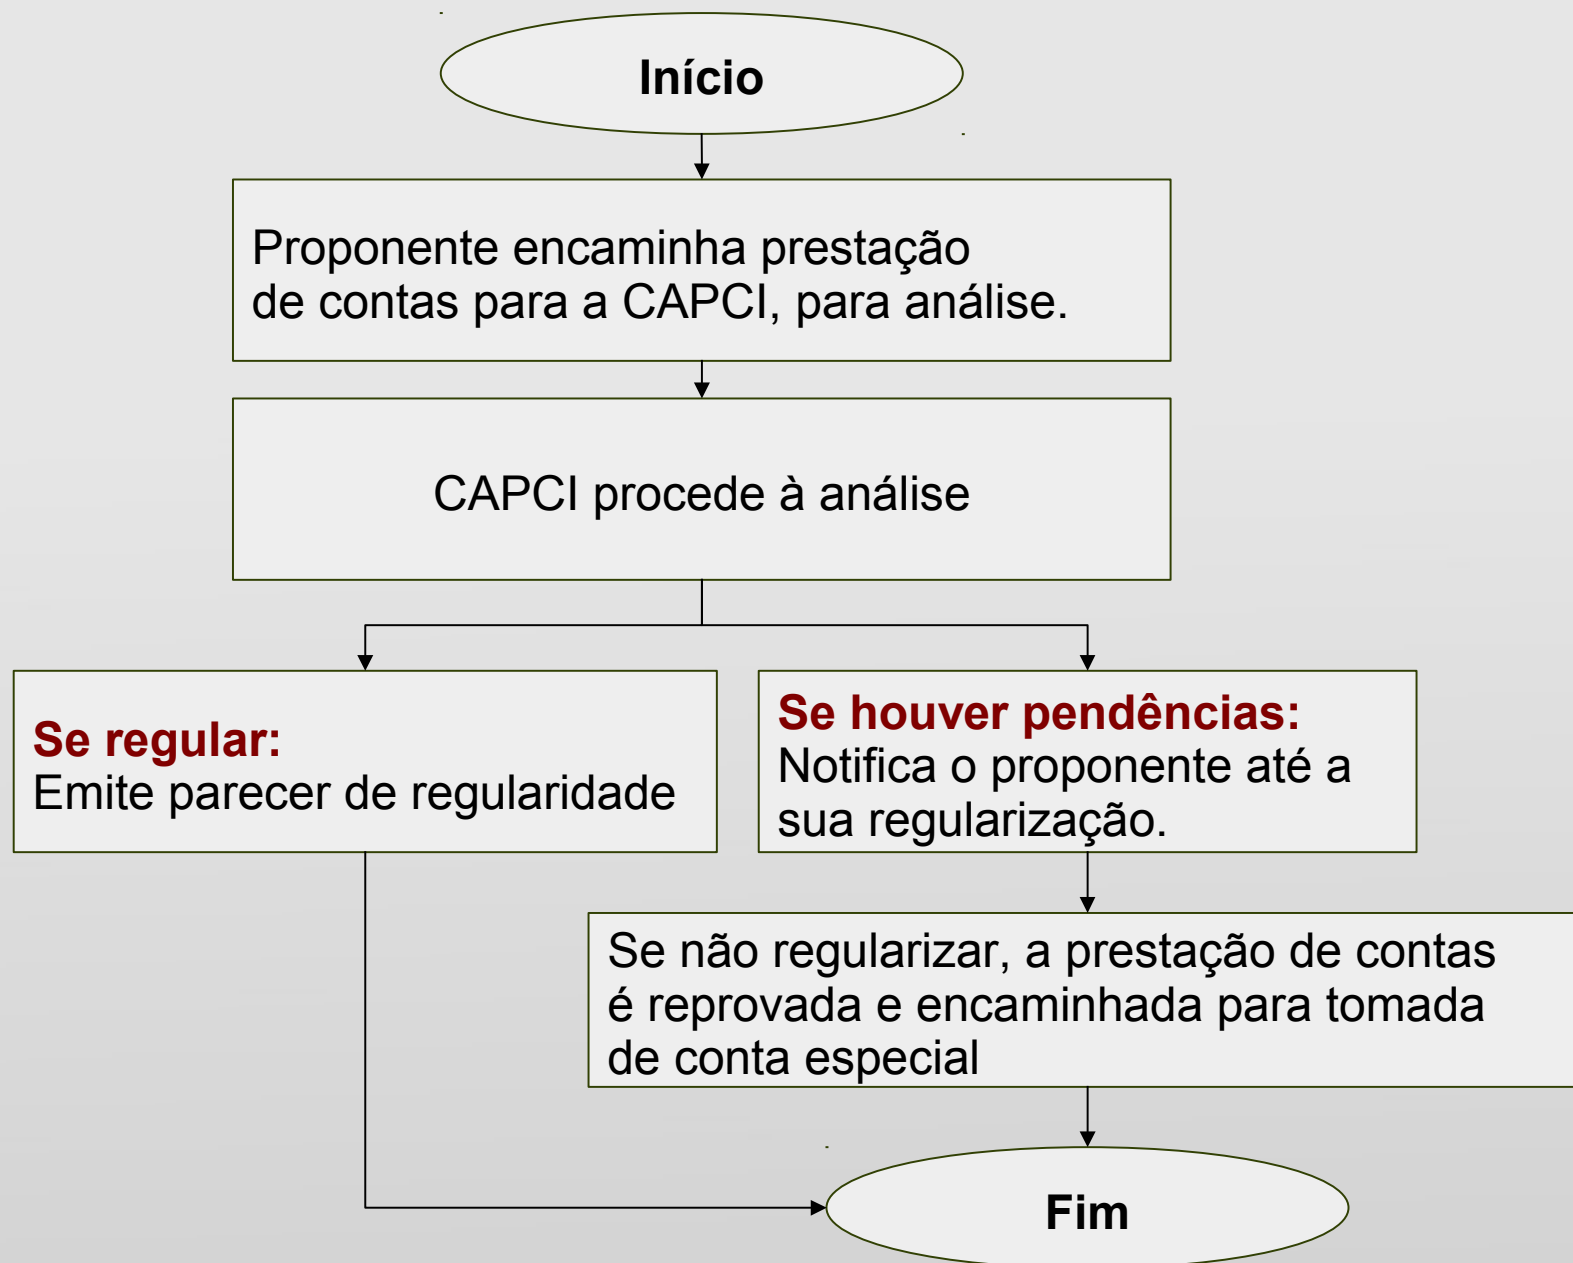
Início

Proponente encaminha prestação de contas para a CAPCI, para análise.

CAPCI procede à análise

Se regular:
Emite parecer de regularidade

Se houver pendências:
Notifica o proponente até a sua regularização.

Se não regularizar, a prestação de contas é reprovada e encaminhada para tomada de conta especial

Fim